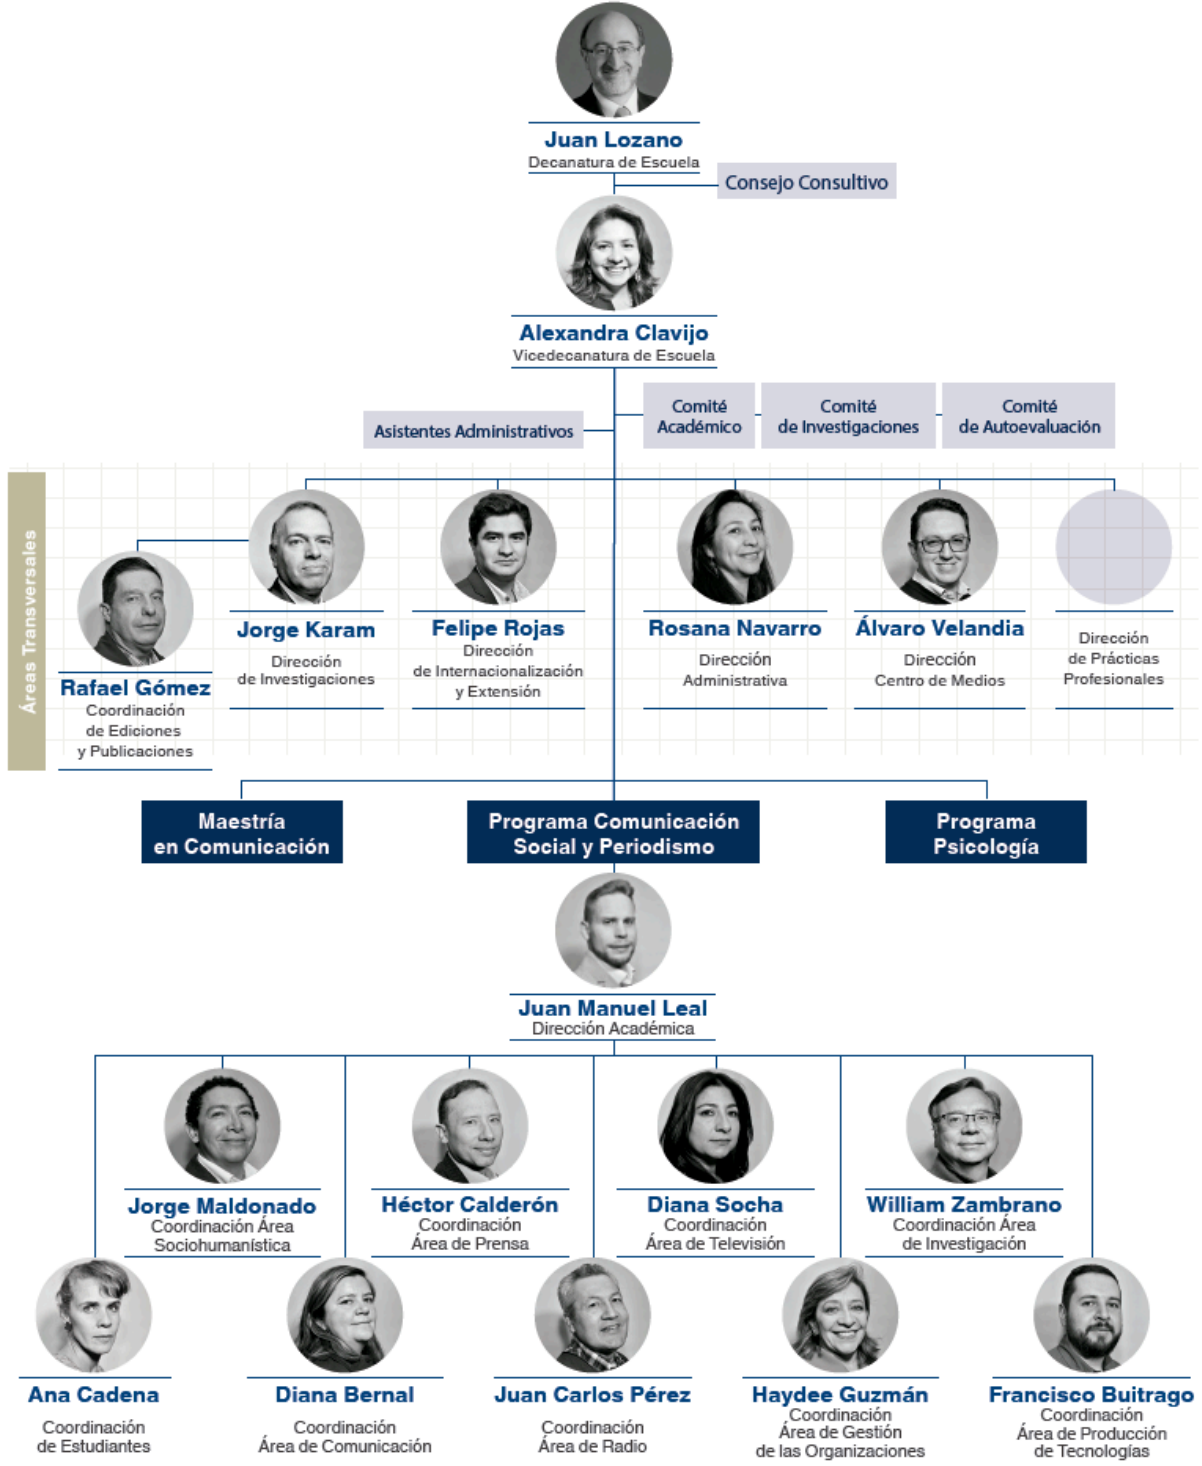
Juan Lozano
Decanatura de Escuela

Consejo Consultivo

Alexandra Clavijo
Vicedecanatura de Escuela

Asistentes Administrativos

Comité Académico

Comité de Investigaciones

Comité de Autoevaluación

Áreas Transversales

Rafael Gómez
Coordinación de Ediciones y Publicaciones

Jorge Karam
Dirección de Investigaciones

Felipe Rojas
Dirección de Internacionalización y Extensión

Rosana Navarro
Dirección Administrativa

Álvaro Velandia
Dirección Centro de Medios

Dirección de Prácticas Profesionales

Maestría en Comunicación

Programa Comunicación Social y Periodismo

Programa Psicología

Juan Manuel Leal
Dirección Académica

Jorge Maldonado
Coordinación Área Sociohumanística

Héctor Calderón
Coordinación Área de Prensa

Diana Socha
Coordinación Área de Televisión

William Zambrano
Coordinación Área de Investigación

Ana Cadena
Coordinación de Estudiantes

Diana Bernal
Coordinación Área de Comunicación

Juan Carlos Pérez
Coordinación Área de Radio

Haydee Guzmán
Coordinación Área de Gestión de las Organizaciones

Francisco Buitrago
Coordinación Área de Producción de Tecnologías